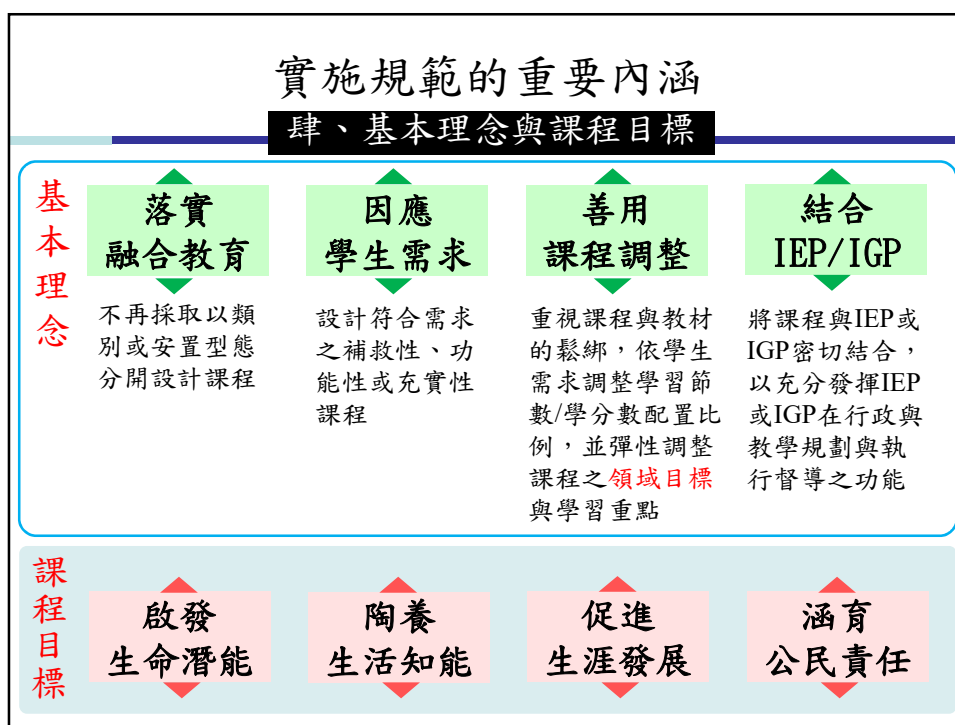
實施規範的重要內涵

肆、基本理念與課程目標

基本理念

落實
融合教育

不再採取以類別或安置型態分開設計課程

因應
學生需求

設計符合需求之補救性、功能性或充實性課程

善用
課程調整

重視課程與教材的鬆綁，依學生需求調整學習節數/學分數配置比例，並彈性調整課程之領域目標與學習重點

結合
IEP/IGP

將課程與IEP或IGP密切結合，以充分發揮IEP或IGP在行政與教學規劃與執行督導之功能

課程目標

啟發
生命潛能

陶養
生活知能

促進
生涯發展

涵育
公民責任